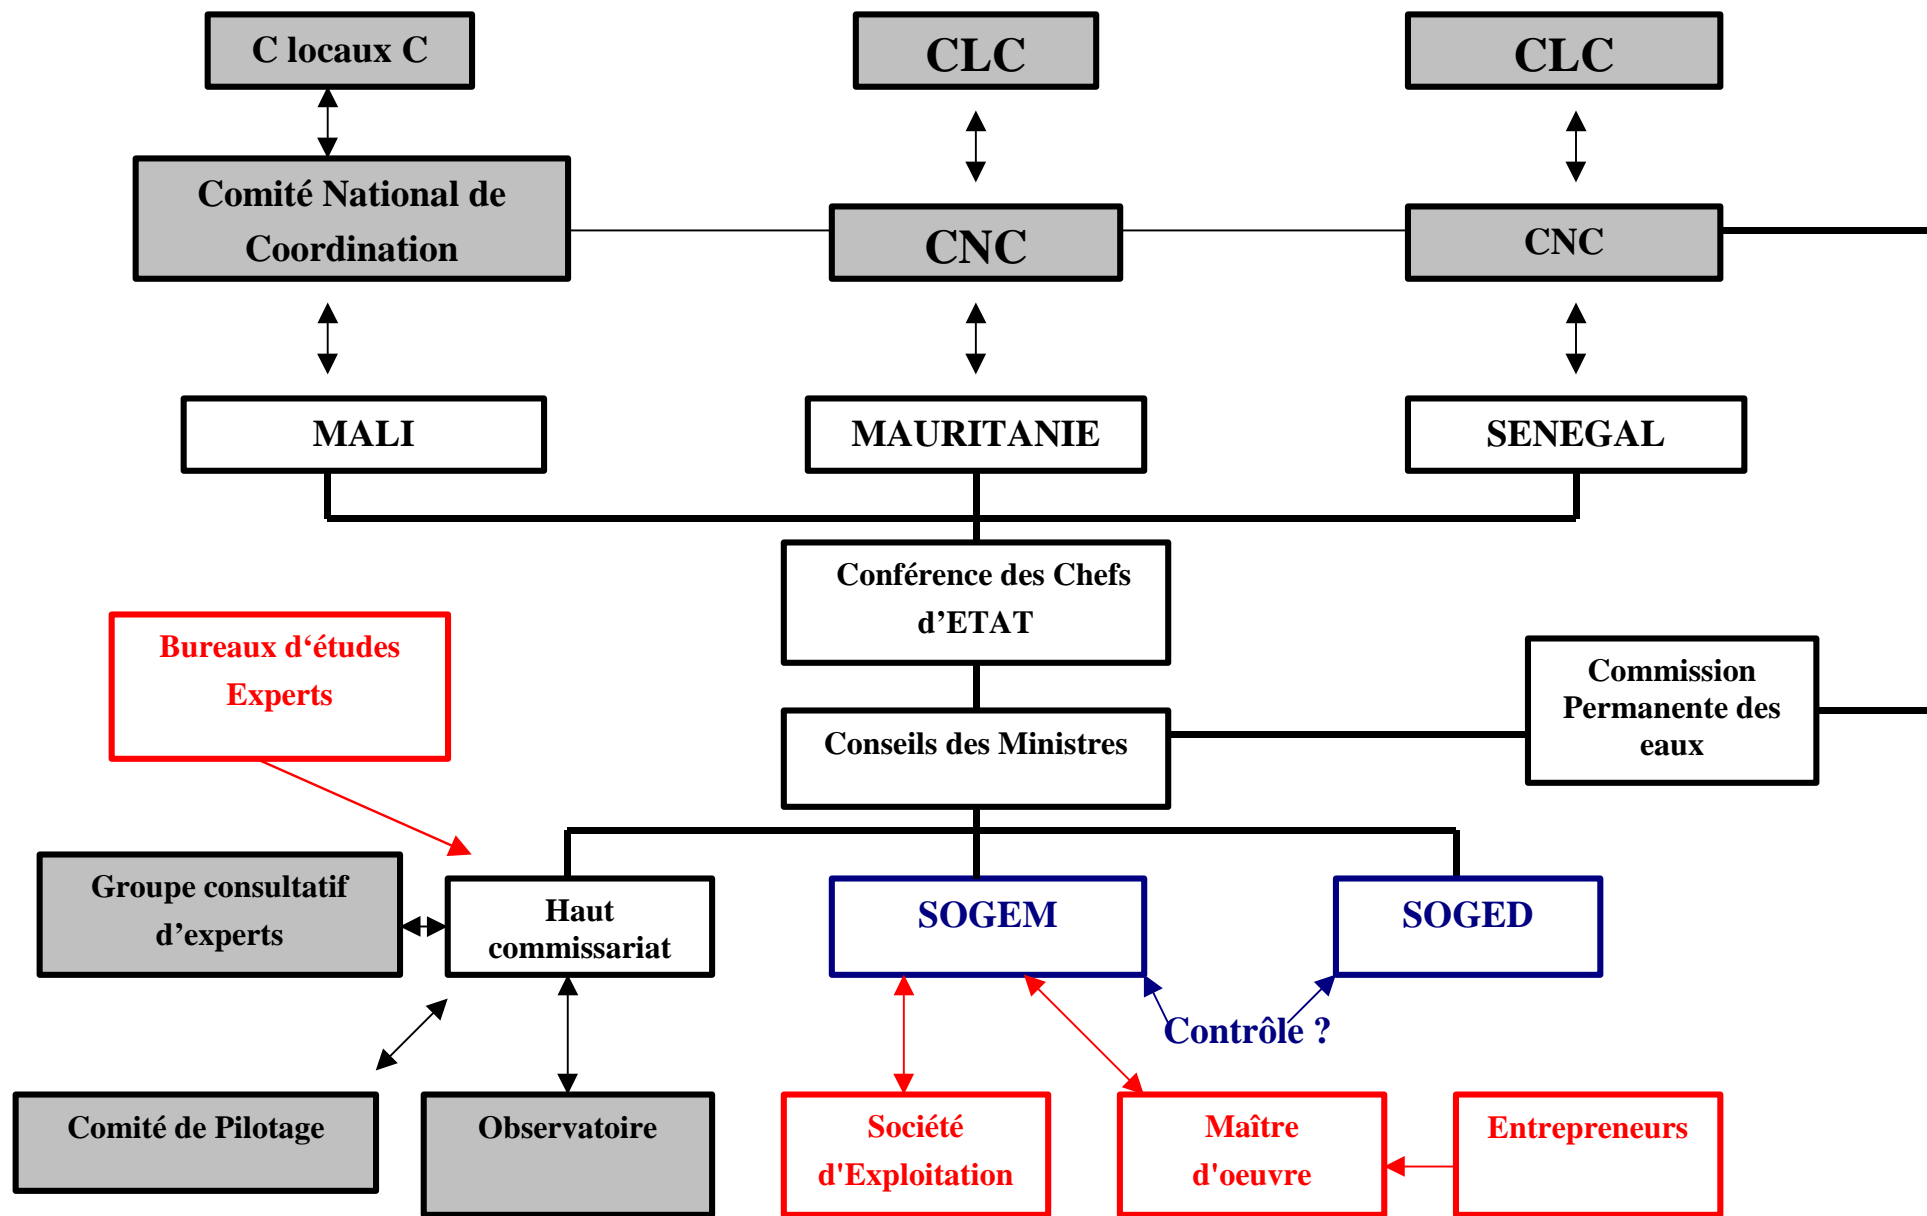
C locaux C

CLC

CLC

Comité National de Coordination

CNC

CNC

MALI

MAURITANIE

SENEGAL

Conférence des Chefs d’ETAT

Bureaux d‘études Experts

Commission Permanente des eaux

Conseils des Ministres

Groupe consultatif d’experts

Haut commissariat

SOGEM

SOGED

Contrôle ?

Comité de Pilotage

Observatoire

Société d'Exploitation

Maître d'oeuvre

Entrepreneurs